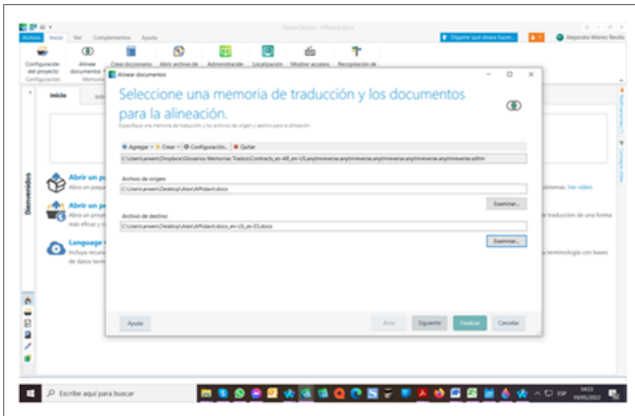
Trados Studio - AFfidavit.docx

Archivo Inicio Ver Complementos Ayuda

Díganos qué desea hacer...

Alejandra Moreno Revilla

Configuración del proyecto
Configuración

Alinear documentos
Memoria

Crear documento

Abrir archivo de

Administración

Localización

Mostrar acceso

Recuperación de

Inicio

Bienvenidos

Abrir un p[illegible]
Abra un paque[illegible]

Abrir un p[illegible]
Abra un proye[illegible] más eficaz y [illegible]

Language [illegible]
Incluya recurs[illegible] de datos tern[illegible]

sistemas. Ver vídeo

de traducción de una forma

terminología con baseo

Alinear documentos

Seleccione una memoria de traducción y los documentos para la alineación.

Especifique una memoria de traducción y los archivos de origen y destino para la alineación.

Agregar Crear Configuración... Quitar

C:\Users\anwen\Dropbox\Glosarios Memorias Trados\Contracts_es-AR_en-US.anymmeverse.anymmeverse.anymmeverse.sdltm

Archivo de origen:

C:\Users\anwen\Desktop\ibiel\Affidavit.docx

Examinar...

Archivo de destino:

C:\Users\anwen\Desktop\ibiel\Affidavit.docx_en-US_es-ES.docx

Examinar...

Ayuda

Atrás

Siguiente

Finalizar

Cancelar

Escribe aquí para buscar

ESP

14:53
19/05/2022